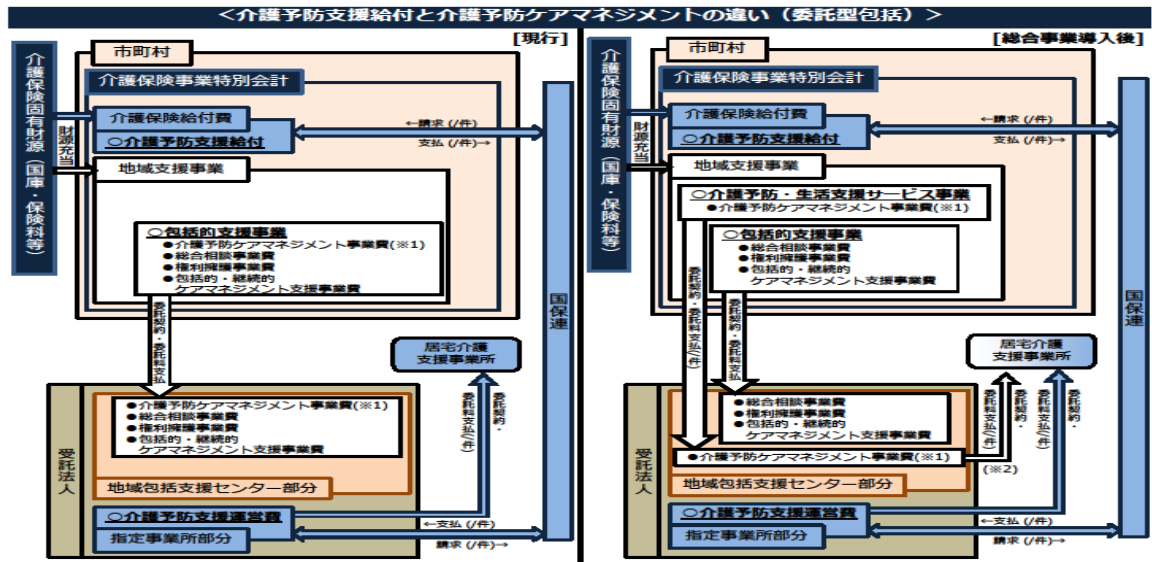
＜介護予防支援給付と介護予防ケアマネジメントの違い（委託型包括）＞

【現行】

介護保険固有財源（国庫・保険料等）

財源充当

市町村

介護保険事業特別会計

介護保険給付費

○介護予防支援給付

←請求（/件）

支払（/件）→

地域支援事業

○包括的支援事業
●介護予防ケアマネジメント事業費(※1)
●総合相談事業費
●権利擁護事業費
●包括的・継続的ケアマネジメント支援事業費

委託契約・委託料支払

国保連

居宅介護支援事業所

委託契約・委託料支払（/件）

受託法人

●介護予防ケアマネジメント事業費(※1)
●総合相談事業費
●権利擁護事業費
●包括的・継続的ケアマネジメント支援事業費

地域包括支援センター部分

○介護予防支援運営費

指定事業所部分

←支払（/件）

請求（/件）→

【総合事業導入後】

介護保険固有財源（国庫・保険料等）

財源充当

市町村

介護保険事業特別会計

介護保険給付費

○介護予防支援給付

←請求（/件）

支払（/件）→

地域支援事業

○介護予防・生活支援サービス事業
●介護予防ケアマネジメント事業費(※1)

○包括的支援事業
●総合相談事業費
●権利擁護事業費
●包括的・継続的ケアマネジメント支援事業費

委託契約・委託料支払（/件）

委託契約・委託料支払

国保連

居宅介護支援事業所

委託料支払（/件）

委託契約・

委託契約・委託料支払（/件）

受託法人

●総合相談事業費
●権利擁護事業費
●包括的・継続的ケアマネジメント支援事業費

●介護予防ケアマネジメント事業費(※1)

(※2)

地域包括支援センター部分

○介護予防支援運営費

指定事業所部分

←支払（/件）

請求（/件）→